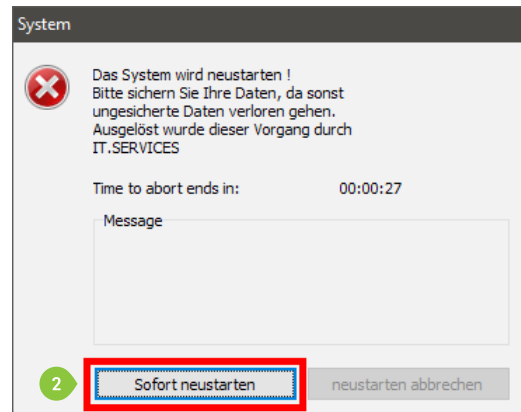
System

Das System wird neustarten !
Bitte sichern Sie Ihre Daten, da sonst ungesicherte Daten verloren gehen.
Ausgelöst wurde dieser Vorgang durch
IT.SERVICES

Time to abort ends in: 00:00:27

Message

2

Sofort neustarten

neustarten abbrechen